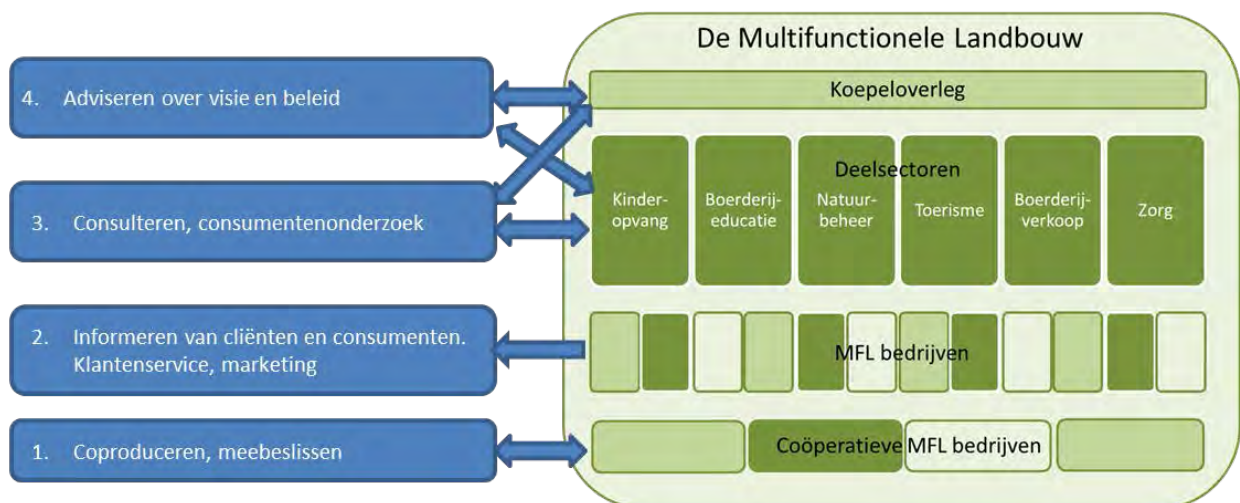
4. Adviseren over visie en beleid

3. Consulteren, consumentenonderzoek

2. Informeren van cliënten en consumenten. Klantenservice, marketing

1. Coproduceren, meebeslissen

De Multifunctionele Landbouw

Koepeloverleg

Deelsectoren

Kinderopvang

Boerderijeducatie

Natuurbeheer

Toerisme

Boerderijverkoop

Zorg

MFL bedrijven

Coöperatieve MFL bedrijven